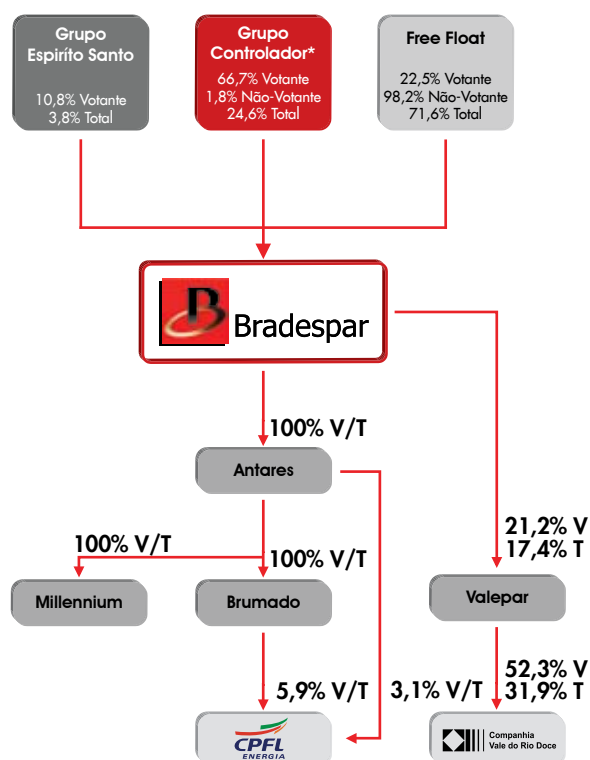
Grupo Espírito Santo

10,8% Votante
3,8% Total

Grupo Controlador*

66,7% Votante
1,8% Não-Votante
24,6% Total

Free Float

22,5% Votante
98,2% Não-Votante
71,6% Total

Bradespar

100% V/T

Antares

21,2% V
17,4% T

100% V/T

100% V/T

Millennium

Brumado

Valepar

52,3% V
31,9% T

5,9% V/T

3,1% V/T

CPFL ENERGIA

Companhia Vale do Rio Doce